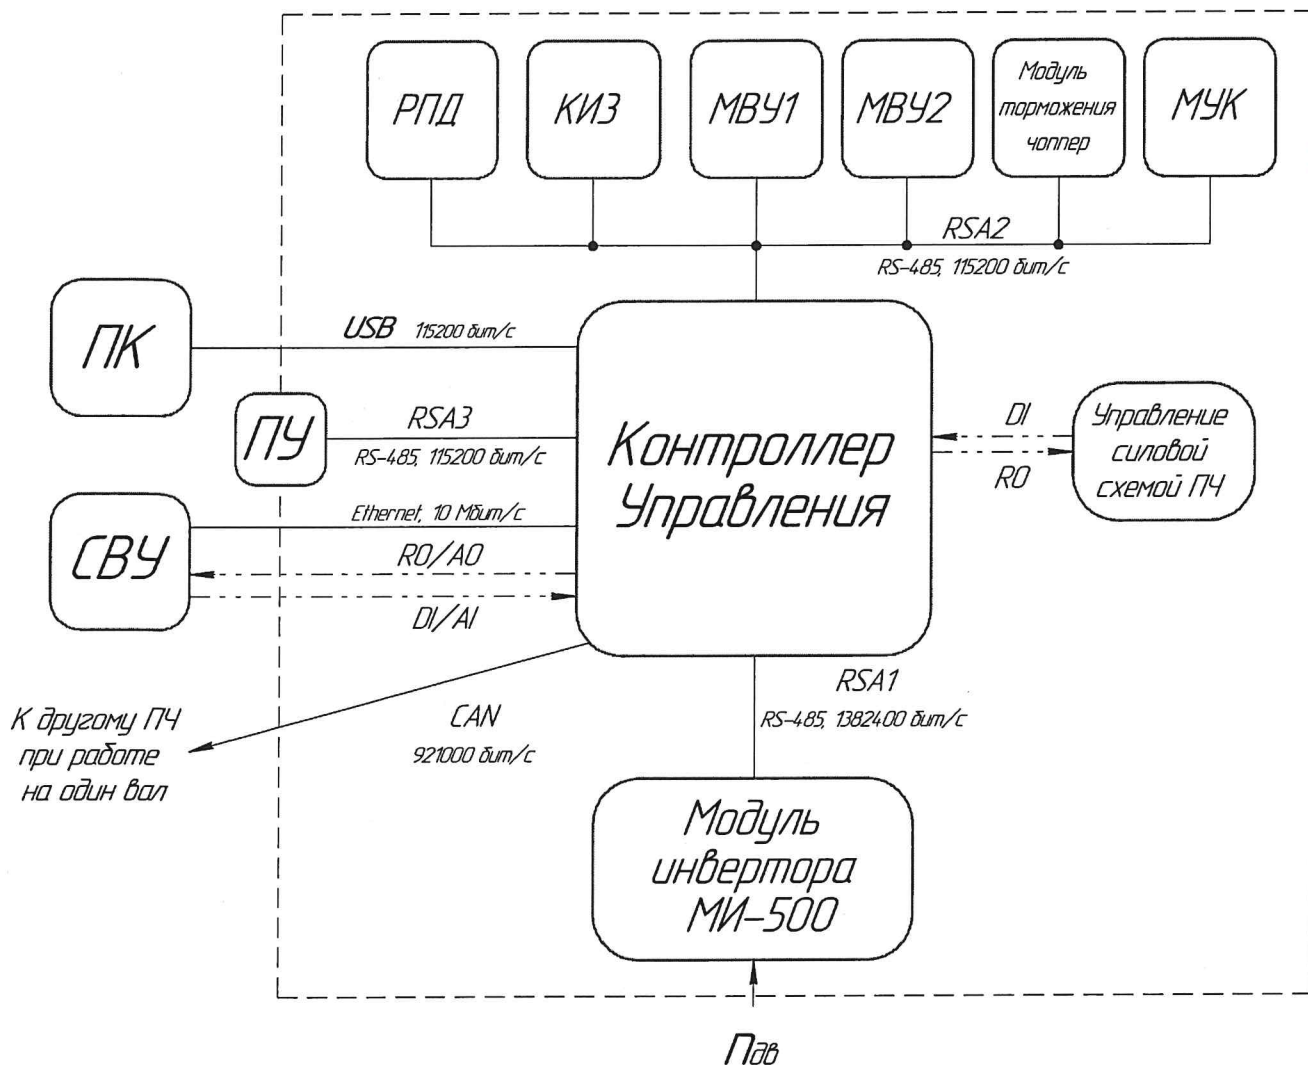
РПД

КИЗ

МВУ1

МВУ2

Модуль торможения чоппер

МУК

RSA2

RS-485, 115200 бит/с

ПК

USB 115200 бит/с

ПУ

RSA3

RS-485, 115200 бит/с

Контроллер Управления

DI

RO

Управление силовой схемой ПЧ

СВУ

Ethernet, 10 Мбит/с

RO/AO

DI/AI

RSA1

RS-485, 1382400 бит/с

К другому ПЧ при работе на один вал

CAN

921000 бит/с

Модуль инвертора МИ-500

Пав